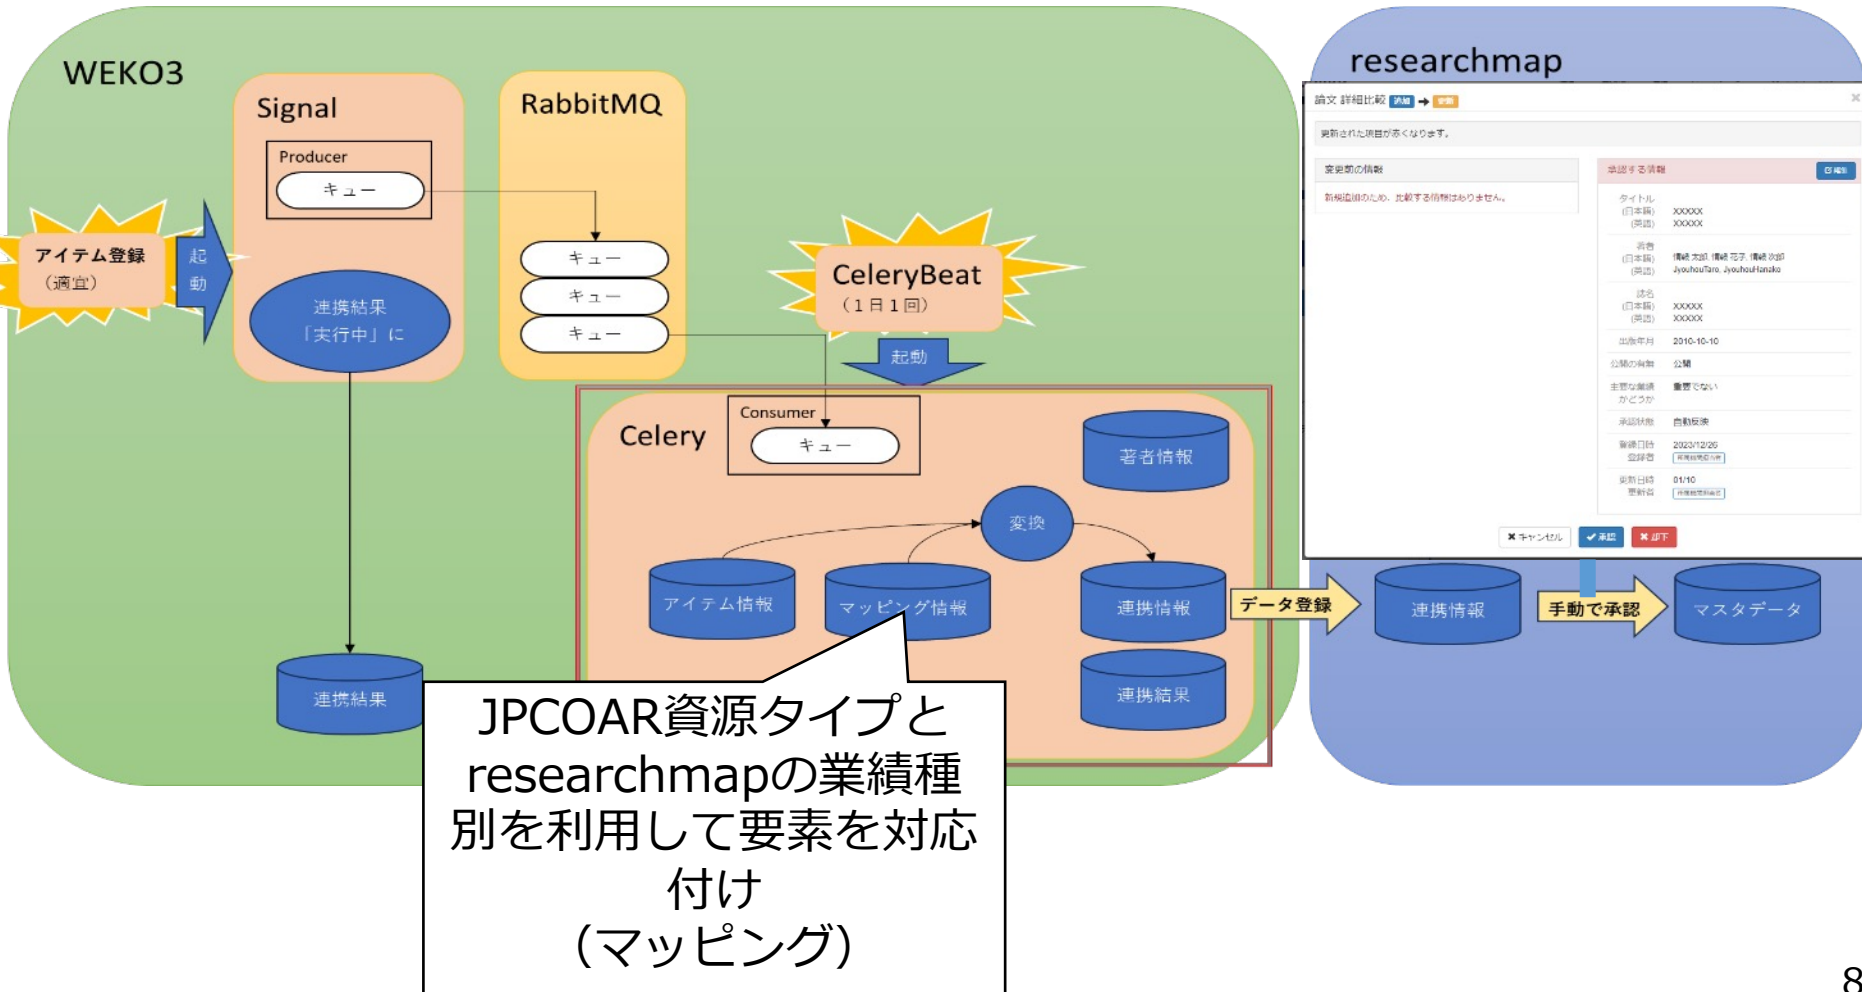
WEKO3

Signal

Producer

キュー

連携結果「実行中」に

RabbitMQ

キュー

キュー

キュー

アイテム登録（適宜）

起動

CeleryBeat（1日1回）

起動

Celery

Consumer

キュー

著者情報

変換

アイテム情報

マッピング情報

連携情報

連携結果

連携結果

JPCOAR資源タイプとresearchmapの業績種別を利用して要素を対応付け（マッピング）

researchmap

論文 詳細比較 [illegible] → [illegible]

更新された項目が赤くなります。

変更前の情報

新規追加のため、比較する情報はありません。

承認する情報

タイトル (日本語) (英語) XXXXX XXXXX

著者 (日本語) (英語) 情報 太郎, 情報 花子, 情報 次郎 JyouhouTaro, JyouhouHanako

誌名 (日本語) (英語) XXXXX XXXXX

出版年月 2010-10-10

公開の有無 公開

主要な業績かどうか 重要でない

承認状態 自動反映

登録日時 登録者 2023/12/26

更新日時 更新者 01/10

✖ キャンセル ✔ 承認 ✖ 却下

データ登録

連携情報

手動で承認

マスタデータ

8